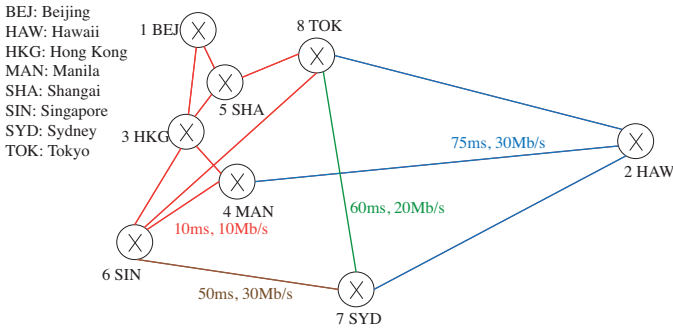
BEJ: Beijing
HAW: Hawaii
HKG: Hong Kong
MAN: Manila
SHA: Shangai
SIN: Singapore
SYD: Sydney
TOK: Tokyo

1 BEJ
8 TOK
5 SHA
3 HKG
75ms, 30Mb/s
2 HAW
4 MAN
60ms, 20Mb/s
10ms, 10Mb/s
6 SIN
50ms, 30Mb/s
7 SYD